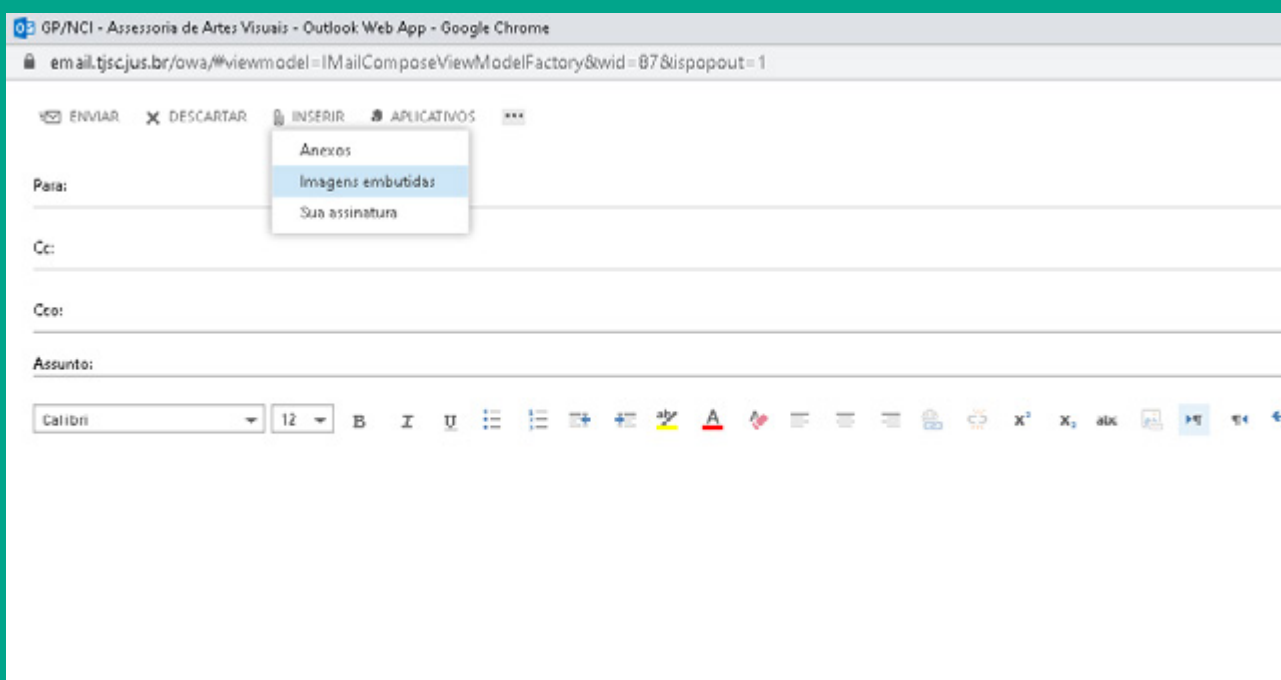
GP/NCI - Assessoria de Artes Visuais - Outlook Web App - Google Chrome

email.tjsc.jus.br/owa/#viewmodel=IMailComposeViewModelFactory&wid=87&ispopout=1

ENVIAR DESCARTAR INSERIR APLICATIVOS •••

Anexos
Imagens embutidas
Sua assinatura

Para:

Cc:

Cco:

Assunto:

Calibri 12 B I U $x^2$ $x_2$ abc